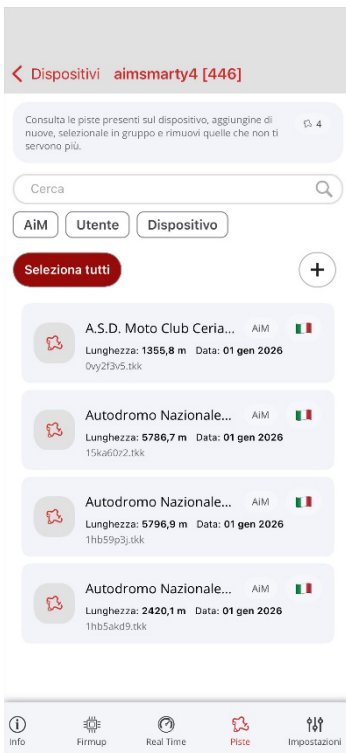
Dispositivi aimsmarty4 [446]

Consulta le piste presenti sul dispositivo, aggiungine di nuove, selezionale in gruppo e rimuovi quelle che non ti servono più.

4

Cerca

AiM Utente Dispositivo

Seleziona tutti

+

A.S.D. Moto Club Ceria... AiM
Lunghezza: 1355,8 m Data: 01 gen 2026
0vy2f3v5.tkk

Autodromo Nazionale... AiM
Lunghezza: 5786,7 m Data: 01 gen 2026
15ka6Dz2.tkk

Autodromo Nazionale... AiM
Lunghezza: 5796,9 m Data: 01 gen 2026
1hb59p3j.tkk

Autodromo Nazionale... AiM
Lunghezza: 2420,1 m Data: 01 gen 2026
1hb5akd9.tkk

Info Firmup Real Time Piste Impostazioni